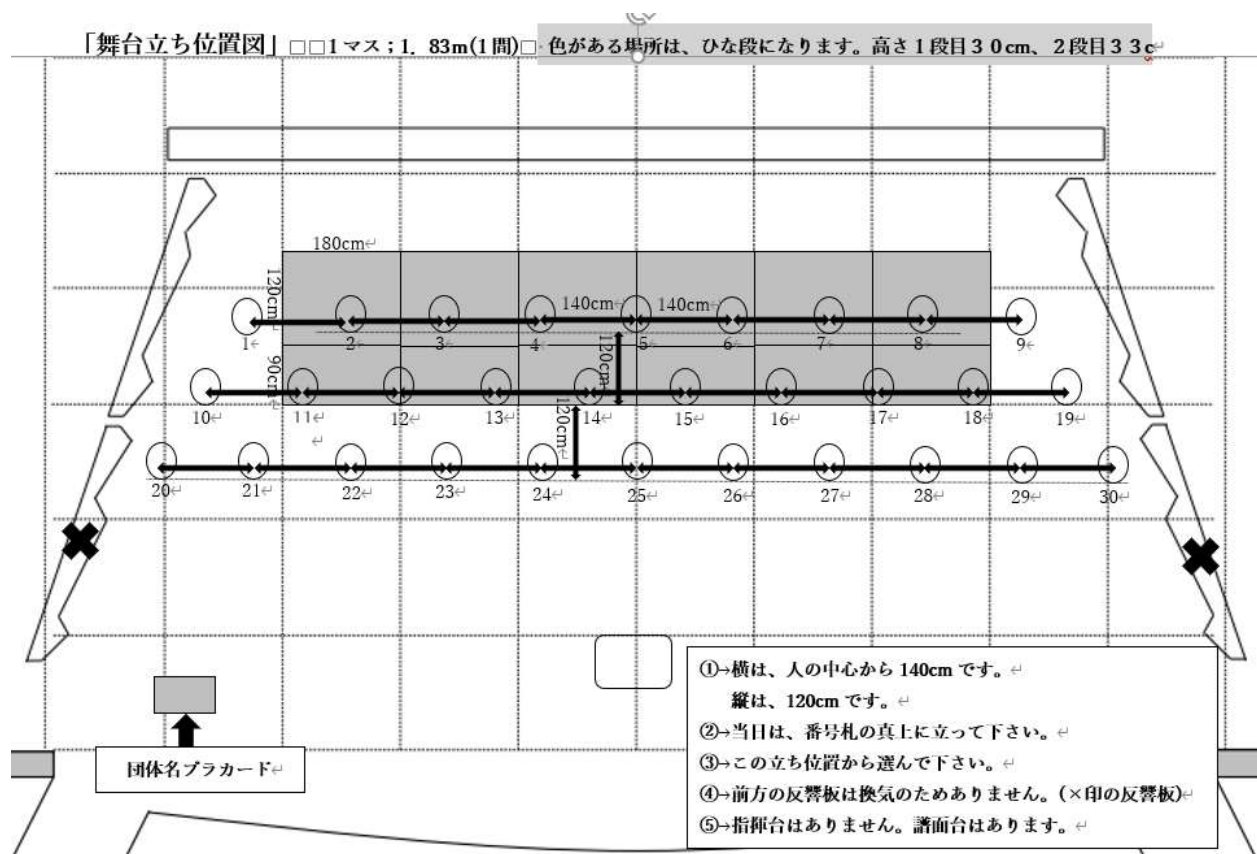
「舞台立ち位置図」□□1マス；1．83m(1間)□ 色がある場所は、ひな段になります。高さ１段目３０cm、２段目３３c

180cm

120cm

140cm 140cm

1 2 3 4 5 6 7 8 9

90cm

120cm

10 11 12 13 14 15 16 17 18 19

120cm

20 21 22 23 24 25 26 27 28 29 30

①→横は、人の中心から 140cm です。
縦は、120cm です。
②→当日は、番号札の真上に立って下さい。
③→この立ち位置から選んで下さい。
④→前方の反響板は換気のためありません。(×印の反響板)
⑤→指揮台はありません。譜面台はあります。

団体名プラカード